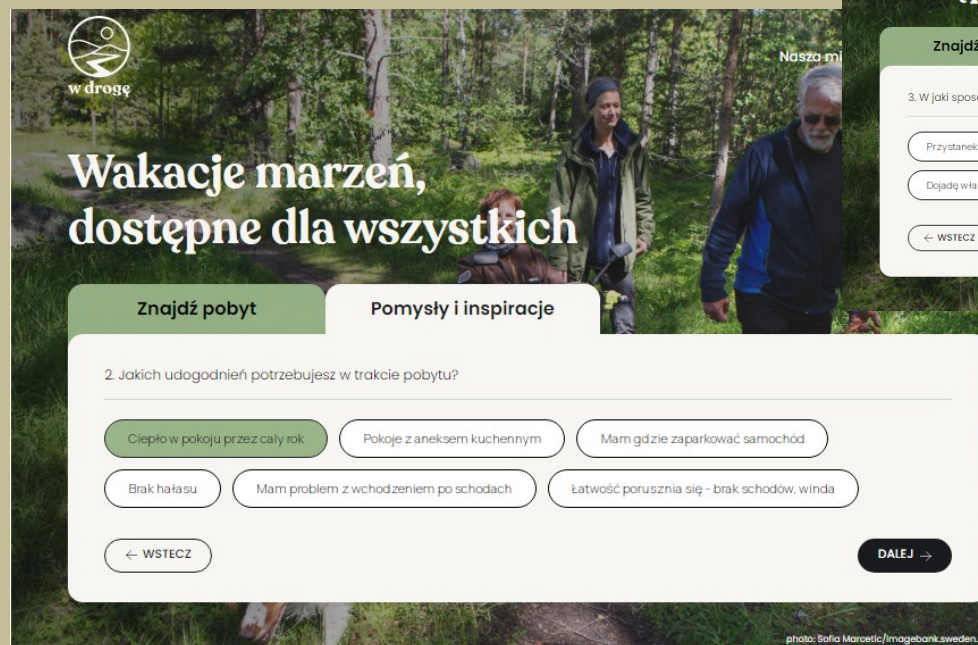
w drogę

Nasza mi

Wakacje marzeń, dostępne dla wszystkich

Znajdź pobyt

Pomysły i inspiracje

2. Jakich udogodnień potrzebujesz w trakcie pobytu?

Ciepło w pokoju przez cały rok

Pokoje z aneksem kuchennym

Mam gdzie zaparkować samochód

Brak hałasu

Mam problem z wchodzeniem po schodach

Łatwość porusznia się - brak schodów, winda

← WSTECZ

DALEJ →

Znajdź

3. W jaki sposó

Przystanek

Dojadę włas

← WSTECZ

photo: Sofia Marcetic/imagebank.sweden.